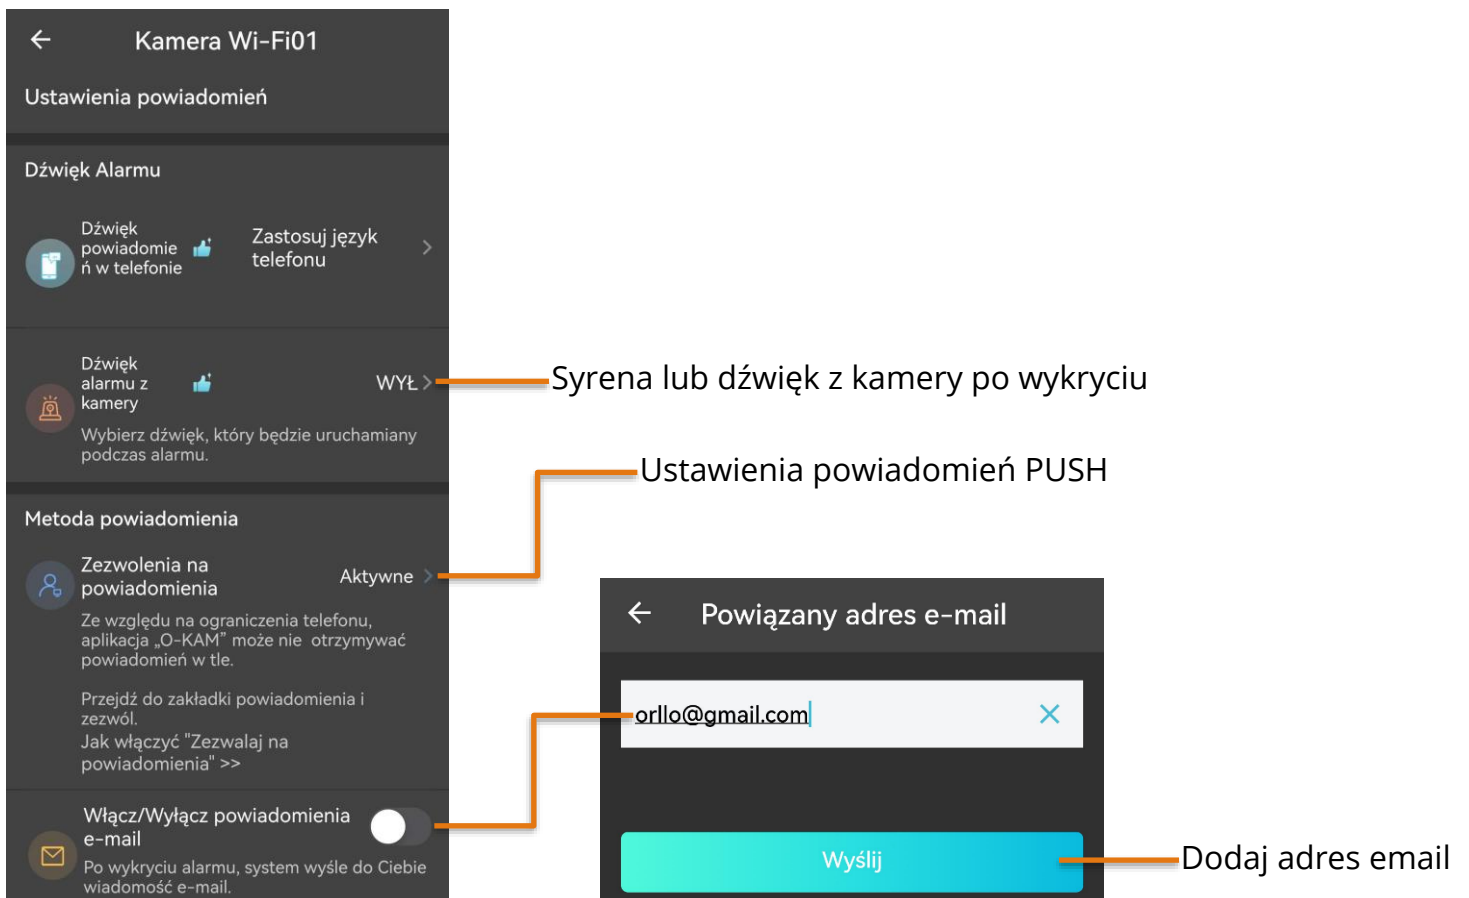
Kamera Wi-Fi01

Ustawienia powiadomień

Dźwięk Alarmu

Dźwięk powiadomień w telefonie

Zastosuj język telefonu

Dźwięk alarmu z kamery

WYŁ

Wybierz dźwięk, który będzie uruchamiany podczas alarmu.

Syrena lub dźwięk z kamery po wykryciu

Metoda powiadomienia

Ustawienia powiadomień PUSH

Zezwolenia na powiadomienia

Aktywne

Ze względu na ograniczenia telefonu, aplikacja „O-KAM" może nie otrzymywać powiadomień w tle.

Przejdź do zakładki powiadomienia i zezwól.
Jak włączyć "Zezwalaj na powiadomienia" >>

Włącz/Wyłącz powiadomienia e-mail

Po wykryciu alarmu, system wyśle do Ciebie wiadomość e-mail.

Powiązany adres e-mail

orllo@gmail.com

Wyślij

Dodaj adres email